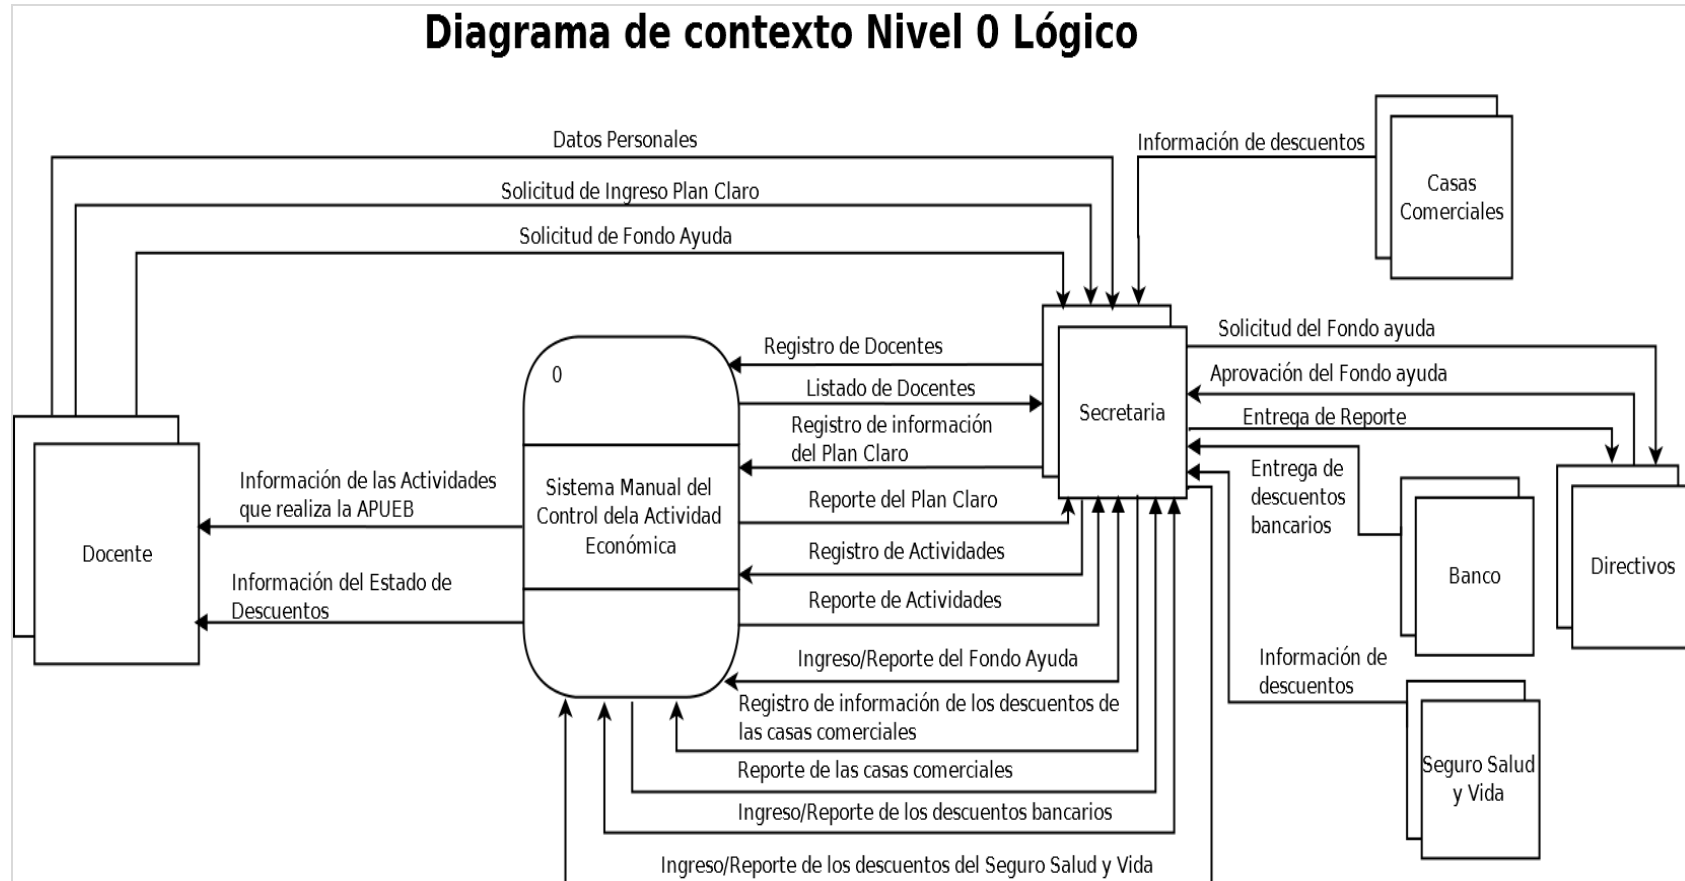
Diagrama de contexto Nivel 0 Lógico

Datos Personales

Solicitud de Ingreso Plan Claro

Solicitud de Fondo Ayuda

Información de descuentos

Casas Comerciales

Secretaria

Solicitud del Fondo ayuda

Aprovación del Fondo ayuda

Entrega de Reporte

Entrega de descuentos bancarios

Banco

Directivos

Información de descuentos

Seguro Salud y Vida

0

Sistema Manual del Control dela Actividad Económica

Registro de Docentes

Listado de Docentes

Registro de información del Plan Claro

Reporte del Plan Claro

Registro de Actividades

Reporte de Actividades

Ingreso/Reporte del Fondo Ayuda

Registro de información de los descuentos de las casas comerciales

Reporte de las casas comerciales

Ingreso/Reporte de los descuentos bancarios

Ingreso/Reporte de los descuentos del Seguro Salud y Vida

Docente

Información de las Actividades que realiza la APUEB

Información del Estado de Descuentos